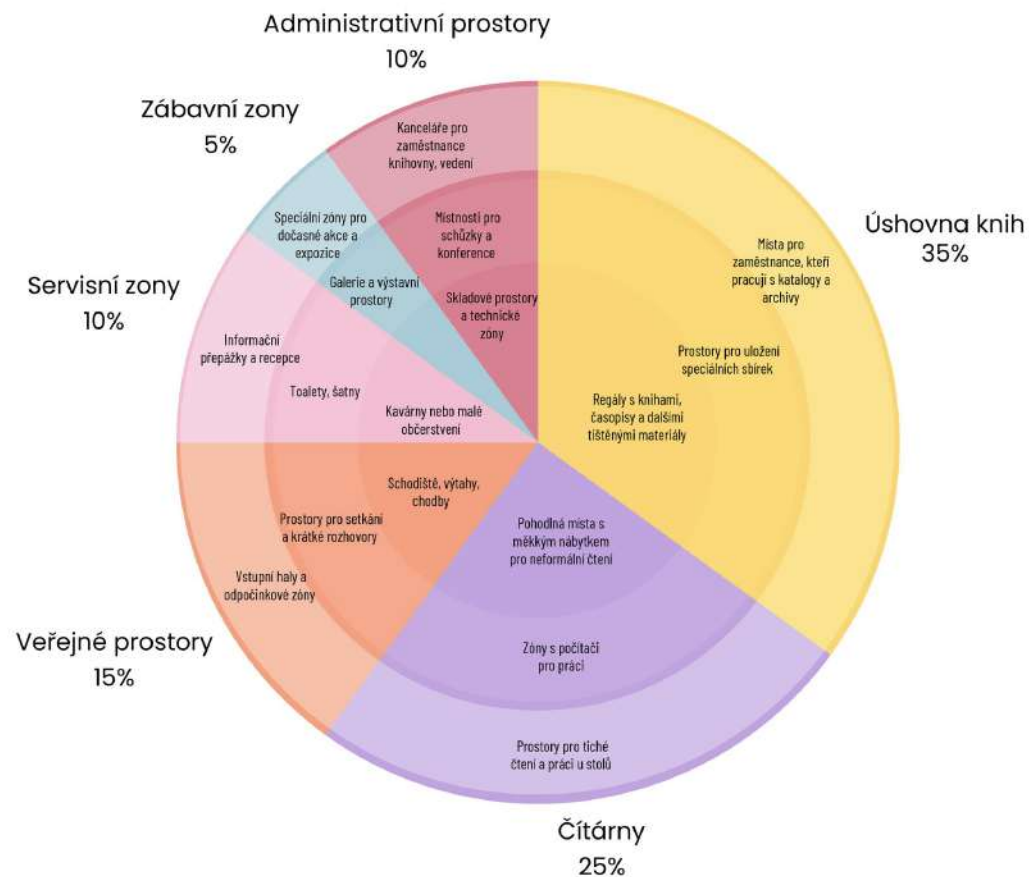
Administrativní prostory
10%

Zábavní zony
5%

Úshovna knih
35%

Servisní zony
10%

Veřejné prostory
15%

Čítárny
25%

Kanceláře pro zaměstnance knihovny, vedení

Místnosti pro schůzky a konference

Skladové prostory a technické zóny

Speciální zóny pro dočasné akce a expozice

Galerie a výstavní prostory

Informační přepážky a recepce

Toalety, šatny

Kavárny nebo malé občerstvení

Místa pro zaměstnance, kteří pracují s katalogy a archivy

Prostory pro uložení speciálních sbírek

Regály s knihami, časopisy a dalšími tištěnými materiály

Schodiště, výtahy, chodby

Prostory pro setkání a krátké rozhovory

Vstupní haly a odpočinkové zóny

Pohodlná místa s měkkým nábytkem pro neformální čtení

Zóny s počítači pro práci

Prostory pro tiché čtení a práci u stolů